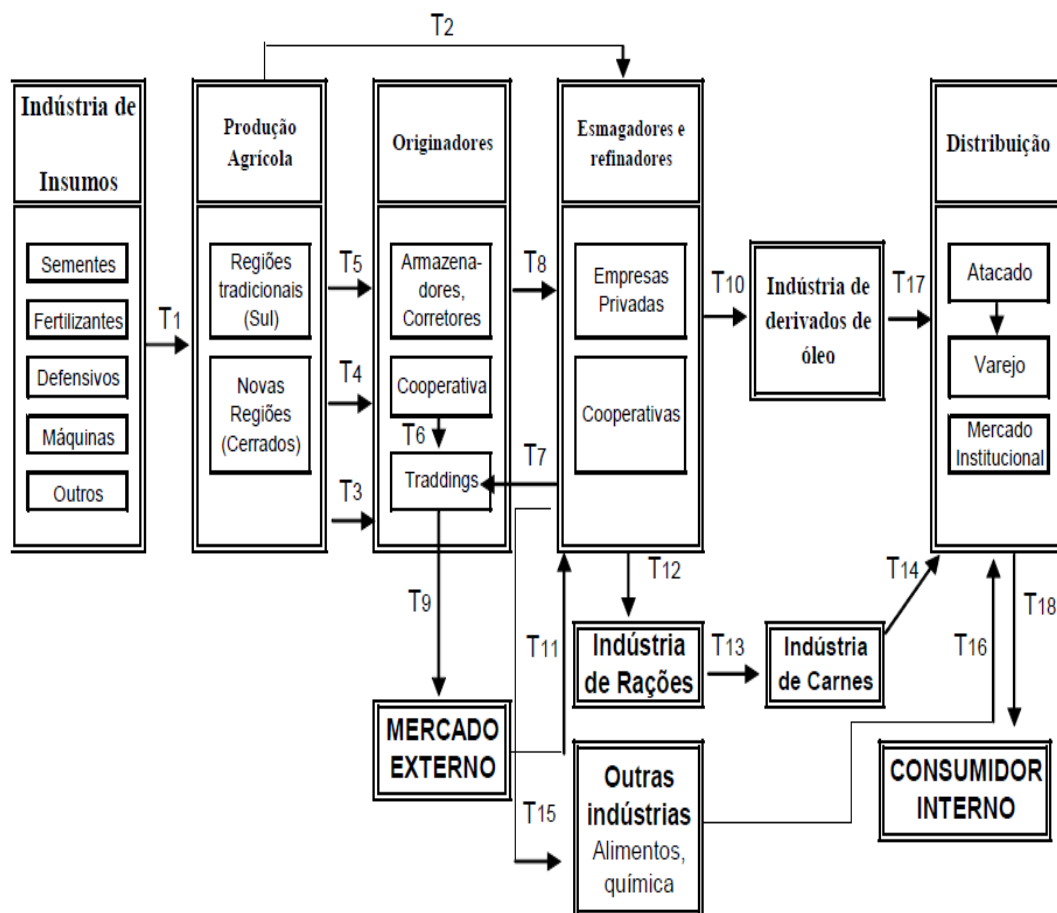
T2

Indústria de Insumos

Sementes

Fertilizantes

Defensivos

Máquinas

Outros

T1

Produção Agrícola

Regiões tradicionais (Sul)

Novas Regiões (Cerrados)

T5

T4

T3

Originadores

Armazenadores, Corretores

Cooperativa

T6

Traddings

T8

T7

Esmagadores e refinadores

Empresas Privadas

Cooperativas

T10

Indústria de derivados de óleo

T17

Distribuição

Atacado

Varejo

Mercado Institucional

T12

T9

T11

Indústria de Rações

T13

Indústria de Carnes

T14

T16

T18

MERCADO EXTERNO

T15

Outras indústrias
Alimentos, química

CONSUMIDOR INTERNO